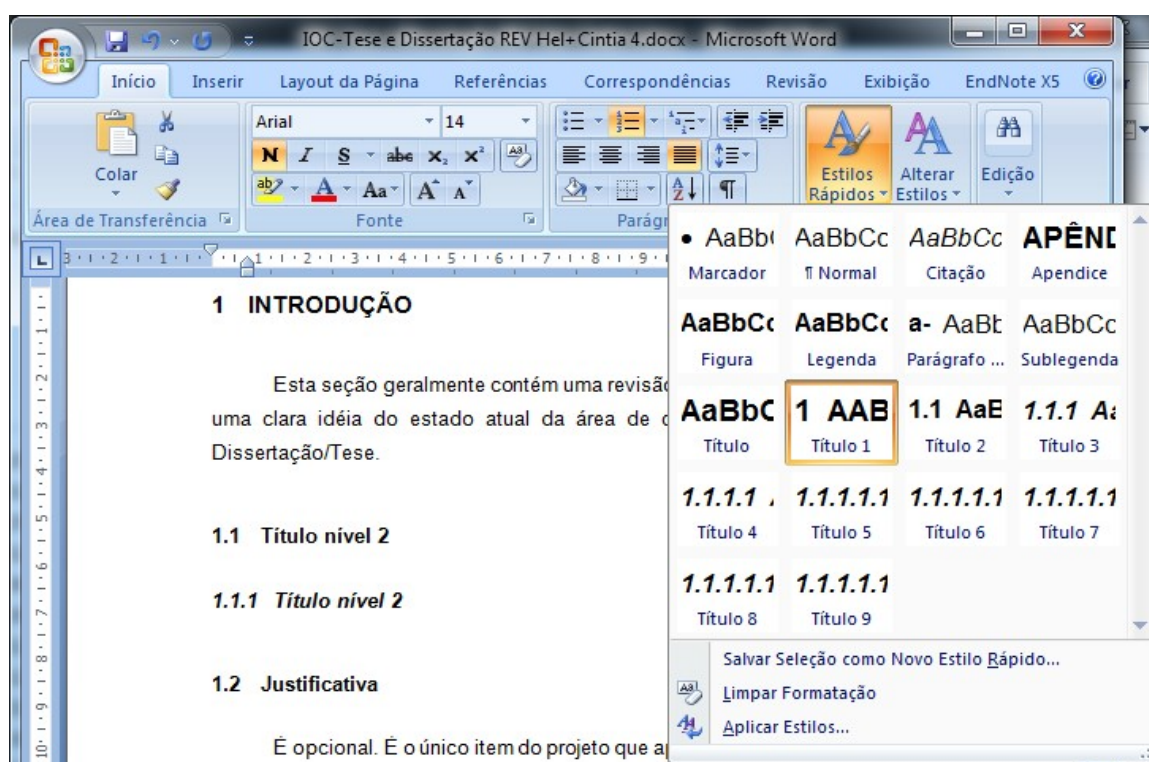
IOC-Tese e Dissertação REV Hel+Cintia 4.docx - Microsoft Word

Início Inserir Layout da Página Referências Correspondências Revisão Exibição EndNote X5

Colar
Área de Transferência

Arial 14
N I S abc $x_2$ $x^2$
Aa A A
Fonte

Parágr

Estilos Rápidos
Alterar Estilos
Edição

• AaBb( AaBbCc AaBbCc APÊNI
Marcador ¶ Normal Citação Apendice

AaBbC( AaBbC( a- AaBt AaBbCc
Figura Legenda Parágrafo ... Sublegenda

AaBbC 1 AAB 1.1 AaE 1.1.1 Aa
Título Título 1 Título 2 Título 3

1.1.1.1 1.1.1.1.1 1.1.1.1.1 1.1.1.1.1
Título 4 Título 5 Título 6 Título 7

1.1.1.1.1 1.1.1.1.1
Título 8 Título 9

Salvar Seleção como Novo Estilo Rápido...
Limpar Formatação
Aplicar Estilos...

1 INTRODUÇÃO

Esta seção geralmente contém uma revisã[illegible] uma clara idéia do estado atual da área de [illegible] Dissertação/Tese.

1.1 Título nível 2

1.1.1 Título nível 2

1.2 Justificativa

É opcional. É o único item do projeto que a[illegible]